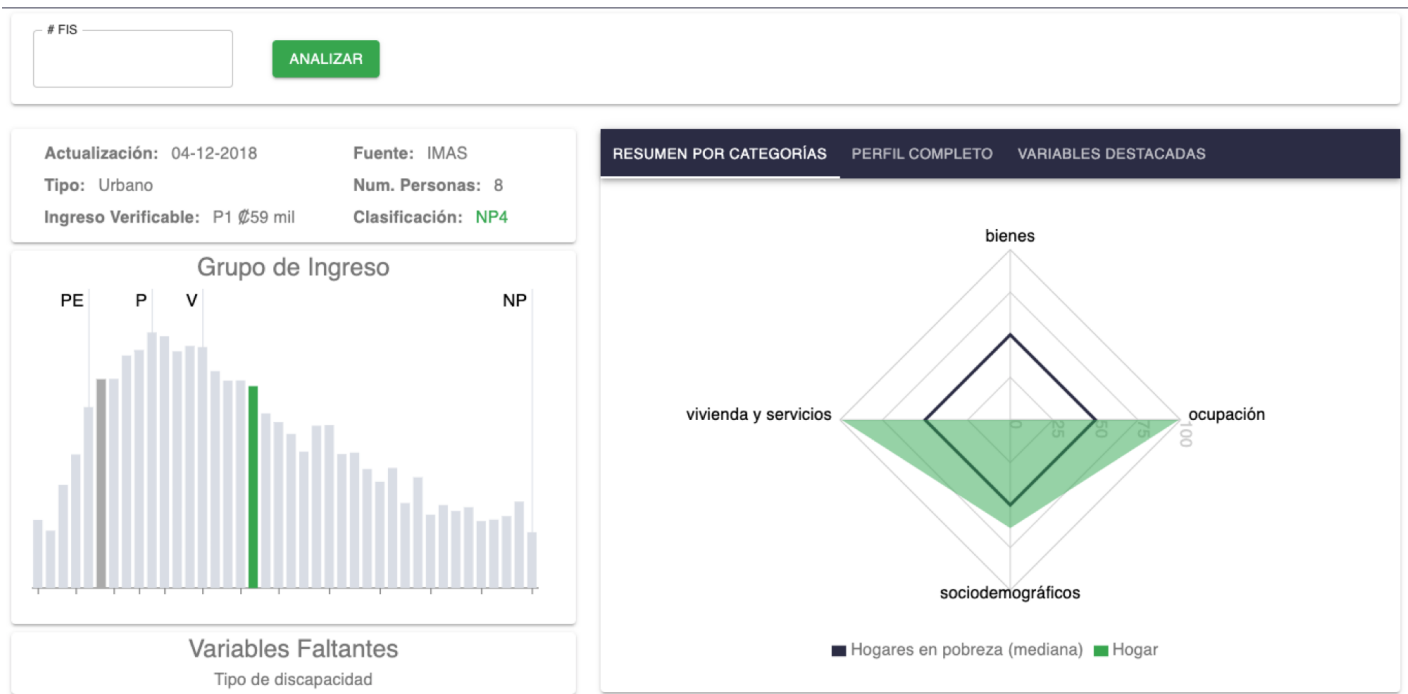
# FIS

ANALIZAR

Actualización: 04-12-2018
Fuente: IMAS
Tipo: Urbano
Num. Personas: 8
Ingreso Verificable: P1 ₡59 mil
Clasificación: NP4

Grupo de Ingreso

PE P V NP

Variables Faltantes

Tipo de discapacidad

RESUMEN POR CATEGORÍAS PERFIL COMPLETO VARIABLES DESTACADAS

bienes

vivienda y servicios

ocupación

sociodemográficos

0 25 50 75 100

Hogares en pobreza (mediana) Hogar